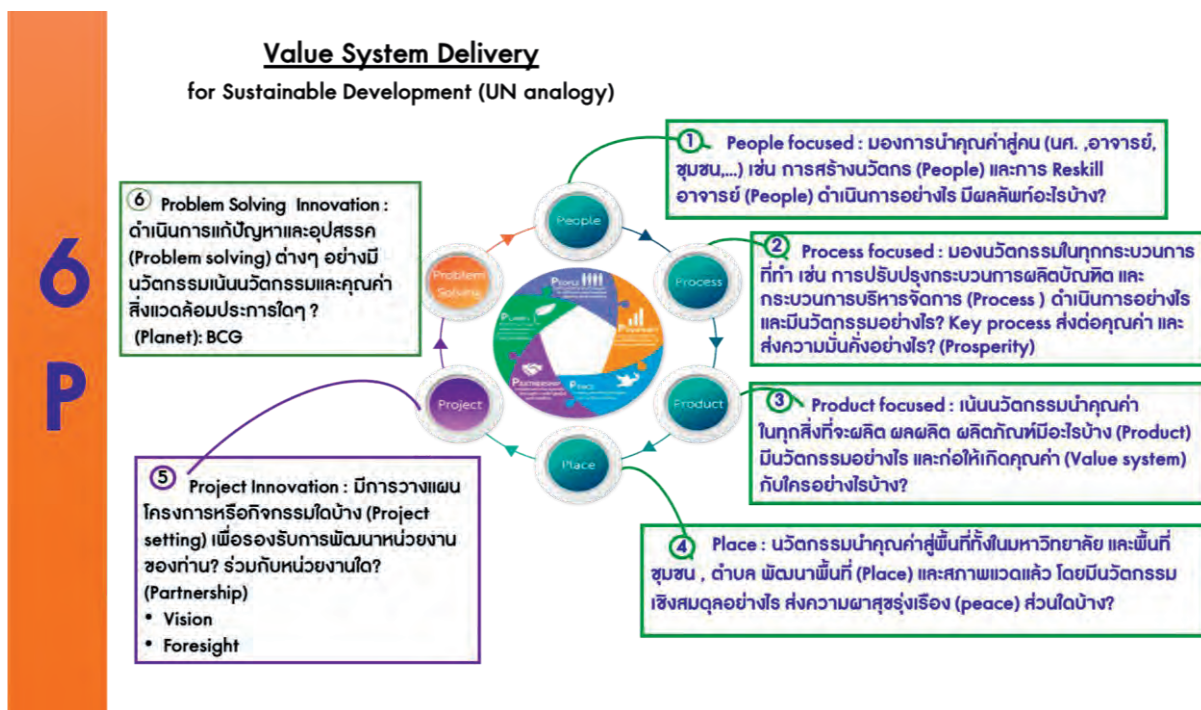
6
P

Value System Delivery
for Sustainable Development (UN analogy)

1 People focused : มองการนำคุณค่าสู่คน (นศ. ,อาจารย์, ชุมชน,...) เช่น การสร้างนวัตกร (People) และการ Reskill อาจารย์ (People) ดำเนินการอย่างไร มีผลลัพท์อะไรบ้าง?

6 Problem Solving Innovation : ดำเนินการแก้ปัญหาและอุปสรรค (Problem solving) ต่างๆ อย่างมีนวัตกรรมเน้นนวัตกรรมและคุณค่าสิ่งแวดล้อมประการใดๆ ? (Planet): BCG

2 Process focused : มองนวัตกรรมในทุกกระบวนการที่ทำ เช่น การปรับปรุงกระบวนการผลิตบัณฑิต และกระบวนการบริหารจัดการ (Process ) ดำเนินการอย่างไรและมีนวัตกรรมอย่างไร? Key process ส่งต่อคุณค่า และส่งความมั่นคั่งอย่างไร? (Prosperity)

People
Process
Product
Place
Project
Problem Solving

3 Product focused : เน้นนวัตกรรมนำคุณค่าในทุกสิ่งที่จะผลิต ผลผลิต ผลิตภัณฑ์มีอะไรบ้าง (Product) มีนวัตกรรมอย่างไร และก่อให้เกิดคุณค่า (Value system) กับใครอย่างไรบ้าง?

5 Project Innovation : มีการวางแผนโครงการหรือกิจกรรมใดบ้าง (Project setting) เพื่อรองรับการพัฒนาหน่วยงานของท่าน? ร่วมกับหน่วยงานใด? (Partnership)
• Vision
• Foresight

4 Place : นวัตกรรมนำคุณค่าสู่พื้นที่ทั้งในมหาวิทยาลัย และพื้นที่ชุมชน , ตำบล พัฒนาพื้นที่ (Place) และสภาพแวดแล้ว โดยมีนวัตกรรมเชิงสมดุลอย่างไร ส่งความผาสุขรุ่งเรือง (peace) ส่วนใดบ้าง?